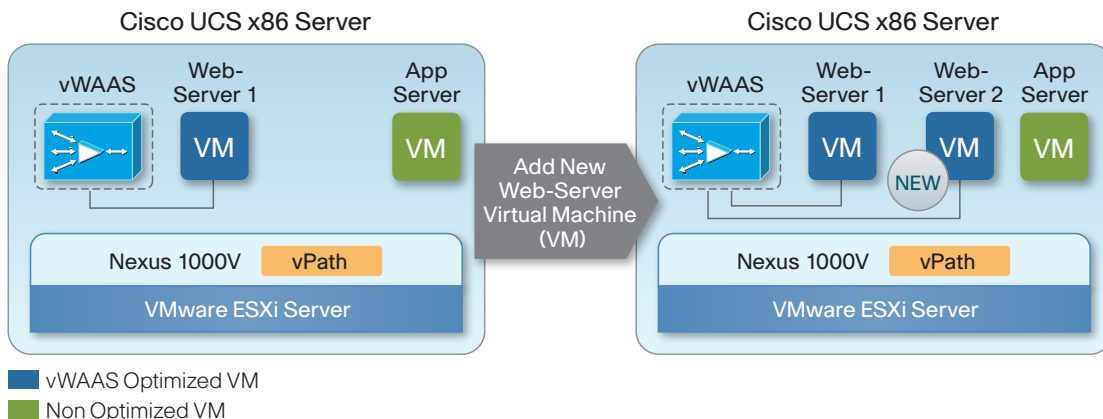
Cisco UCS x86 Server

vWAAS

Web-Server 1

VM

App Server

VM

Nexus 1000V

vPath

VMware ESXi Server

Add New Web-Server Virtual Machine (VM)

Cisco UCS x86 Server

vWAAS

Web-Server 1

VM

Web-Server 2

VM

NEW

App Server

VM

Nexus 1000V

vPath

VMware ESXi Server

vWAAS Optimized VM

Non Optimized VM